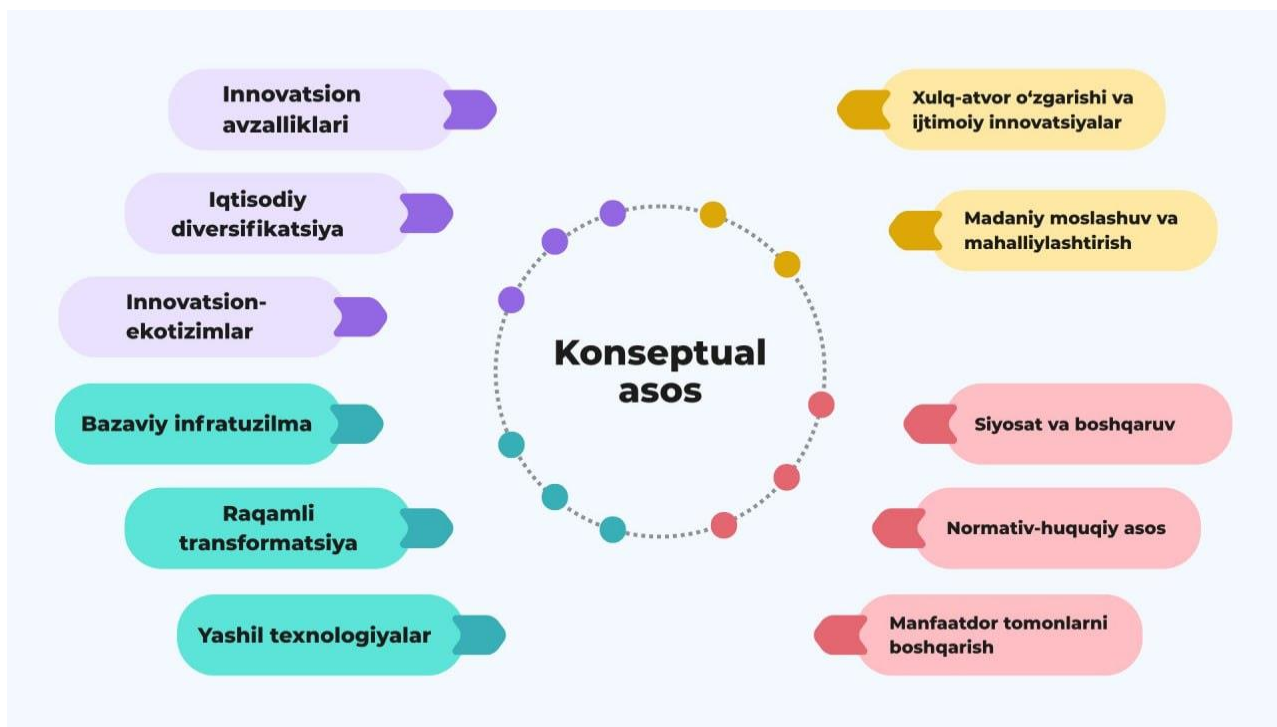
Innovatsion avzalliklari

Iqtisodiy diversifikatsiya

Innovatsion-ekotizimlar

Bazaviy infratuzilma

Raqamli transformatsiya

Yashil texnologiyalar

Konseptual asos

Xulq-atvor o‘zgarishi va ijtimoiy innovatsiyalar

Madaniy moslashuv va mahalliylashtirish

Siyosat va boshqaruv

Normativ-huquqiy asos

Manfaatdor tomonlarni boshqarish